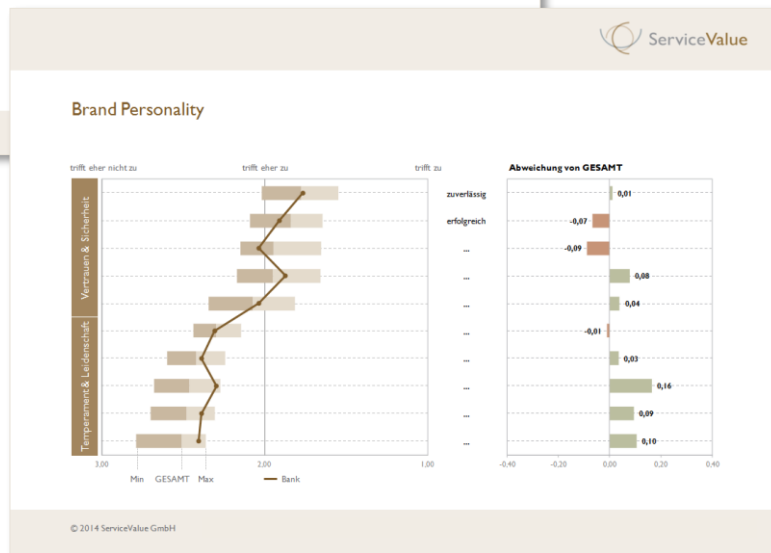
ServiceValue

Brand Personality

trifft eher nicht zu

trifft eher zu

trifft zu

Abweichung von GESAMT

Vertrauen & Sicherheit

Temperament & Leidenschaft

zuverlässig

erfolgreich

...

...

...

...

...

...

...

...

0,01

-0,07

-0,09

0,08

0,04

-0,01

0,03

0,16

0,09

0,10

3,00

2,00

1,00

-0,40

-0,20

0,00

0,20

0,40

Min GESAMT Max

Bank

© 2014 ServiceValue GmbH